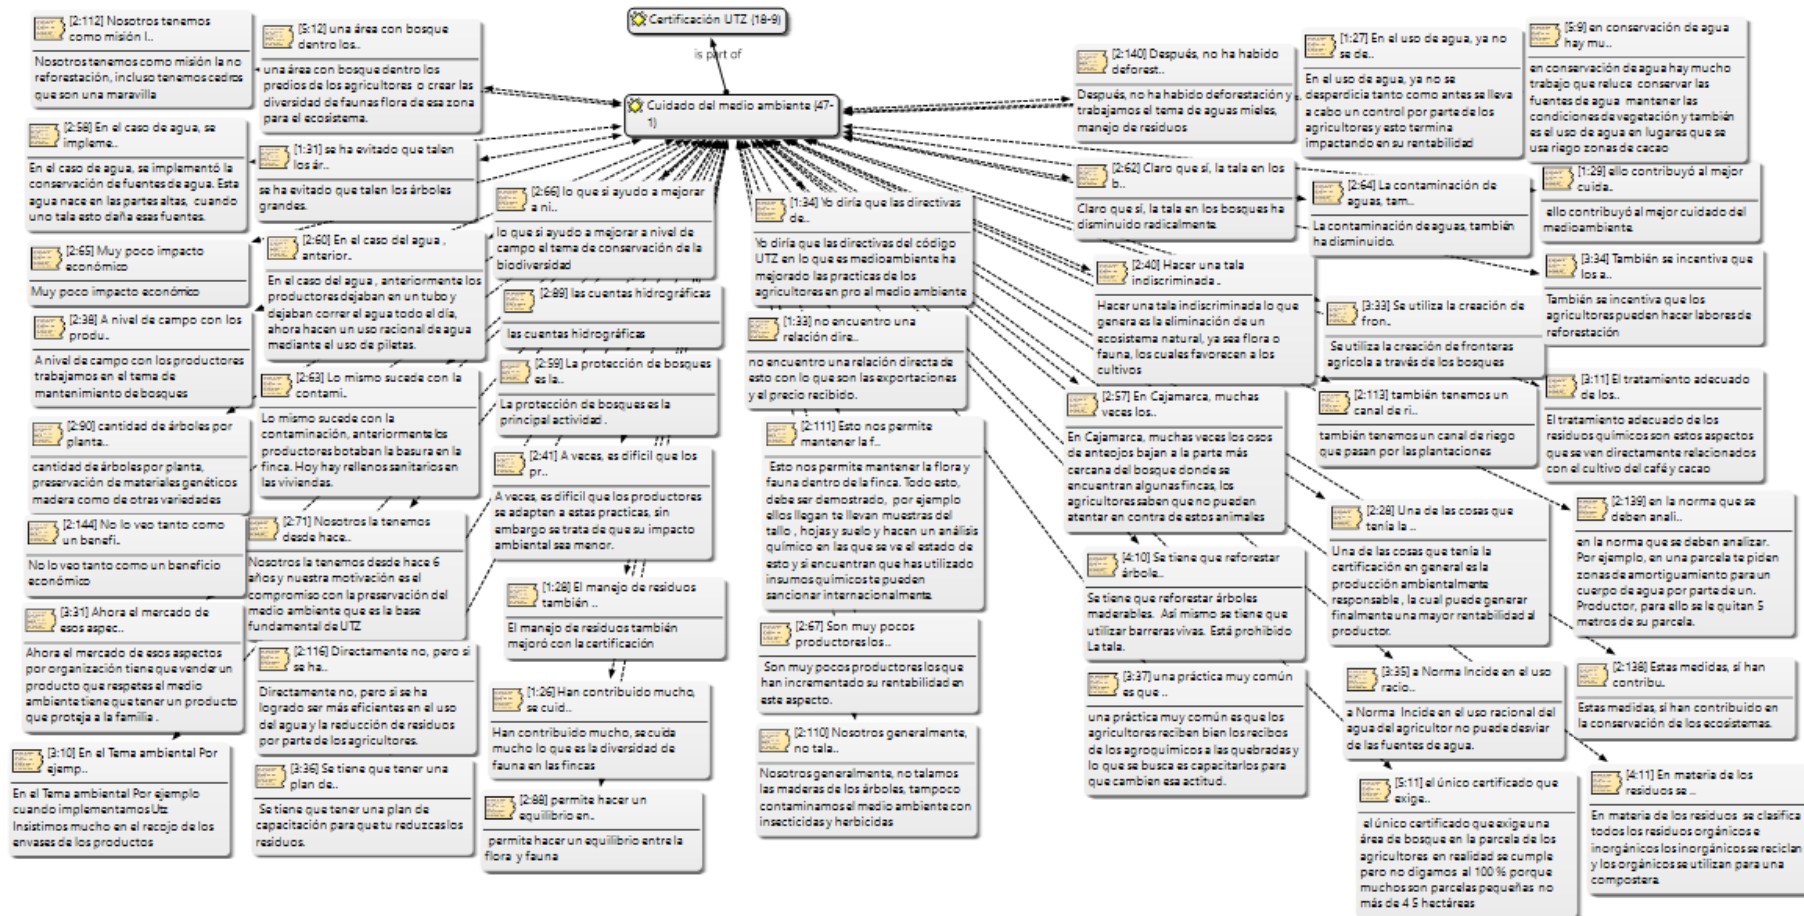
Certificación UTZ {18-9}

is part of

Cuidado del medio ambiente {47-1}

[2:112] Nosotros tenemos como misión l..

Nosotros tenemos como misión la no reforestación, incluso tenemos cedros que son una maravilla

[5:12] una área con bosque dentro los..

una área con bosque dentro los predios de los agricultores o crear las diversidad de faunas flora de esa zona para el ecosistema.

[2:58] En el caso de agua, se impleme..

En el caso de agua, se implementó la conservación de fuentes de agua. Esta agua nace en las partes altas, cuando uno tala esto daña esas fuentes.

[1:31] se ha evitado que talen los ár..

se ha evitado que talen los árboles grandes.

[2:65] Muy poco impacto económico

Muy poco impacto económico

[2:66] lo que si ayudo a mejorar a ni..

lo que si ayudo a mejorar a nivel de campo el tema de conservación de la biodiversidad

[2:60] En el caso del agua , anterior..

En el caso del agua , anteriormente los productores dejaban en un tubo y dejaban correr el agua todo el día, ahora hacen un uso racional de agua mediante el uso de piletas.

[2:38] A nivel de campo con los produ..

A nivel de campo con los productores trabajamos en el tema de mantenimiento de bosques

[2:89] las cuentas hidrográficas

las cuentas hidrográficas

[2:63] Lo mismo sucede con la contami..

Lo mismo sucede con la contaminación, anteriormente los productores botaban la basura en la finca. Hoy hay rellenos sanitarios en las viviendas.

[2:59] La protección de bosques es la..

La protección de bosques es la principal actividad.

[2:90] cantidad de árboles por planta..

cantidad de árboles por planta, preservación de materiales genéticos madera como de otras variedades

[2:41] A veces, es difícil que los pr..

A veces, es difícil que los productores se adaptan a estas prácticas, sin embargo se trata de que su impacto ambiental sea menor.

[2:144] No lo veo tanto como un benefi..

No lo veo tanto como un beneficio económico

[2:71] Nosotros la tenemos desde hace..

Nosotros la tenemos desde hace 6 años y nuestra motivación es el compromiso con la preservación del medio ambiente que es la base fundamental de UTZ

[3:31] Ahora el mercado de esos aspec..

Ahora el mercado de esos aspectos por organización tiene que vender un producto que respetes el medio ambiente tiene que tener un producto que proteja a la familia.

[1:28] El manejo de residuos también ..

El manejo de residuos también mejoró con la certificación

[2:116] Directamente no, pero si se ha..

Directamente no, pero si se ha logrado ser más eficientes en el uso del agua y la reducción de residuos por parte de los agricultores.

[1:26] Han contribuido mucho, se cuid..

Han contribuido mucho, se cuida mucho lo que es la diversidad de fauna en las fincas

[3:10] En el Tema ambiental Por ejemp..

En el Tema ambiental Por ejemplo cuando implementamos Utz Insistimos mucho en el recojo de los envases de los productos

[3:36] Se tiene que tener una plan de..

Se tiene que tener una plan de capacitación para que tu reduzcas los residuos.

[2:88] permite hacer un equilibrio en..

permite hacer un equilibrio entre la flora y fauna

[1:34] Yo diría que las directivas de..

Yo diría que las directivas del código UTZ en lo que es medioambiente ha mejorado las practicas de los agricultores en pro al medio ambiente

[1:33] no encuentro una relación dire..

no encuentro una relación directa de esto con lo que son las exportaciones y el precio recibido.

[2:111] Esto nos permite mantener la f..

Esto nos permite mantener la flora y fauna dentro de la finca. Todo esto, debe ser demostrado, por ejemplo ellos llegan te llevan muestras del tallo , hojas y suelo y hacen un análisis químico en las que se ve el estado de esto y si encuentran que has utilizado insumos químicos te pueden sancionar internacionalmente.

[2:67] Son muy pocos productores los..

Son muy pocos productores los que han incrementado su rentabilidad en este aspecto.

[2:110] Nosotros generalmente, no tala..

Nosotros generalmente, no talamos las maderas de los árboles, tampoco contaminamos el medio ambiente con insecticidas y herbicidas

[2:140] Después, no ha habido deforest..

Después, no ha habido deforestación y trabajamos el tema de aguas mieles, manejo de residuos

[1:27] En el uso de agua, ya no se de..

En el uso de agua, ya no se desperdicia tanto como antes se lleva a cabo un control por parte de los agricultores y esto termina impactando en su rentabilidad

[5:9] en conservación de agua hay mu..

en conservación de agua hay mucho trabajo que reluce conservar las fuentes de agua mantener las condiciones de vegetación y también es el uso de agua en lugares que se usa riego zonas de cacao

[2:62] Claro que sí, la tala en los b..

Claro que sí, la tala en los bosques ha disminuido radicalmente.

[2:64] La contaminación de aguas, tam..

La contaminación de aguas, también ha disminuido.

[1:29] ello contribuyó al mejor cuida..

ello contribuyó al mejor cuidado del medioambiente

[2:40] Hacer una tala indiscriminada..

Hacer una tala indiscriminada lo que genera es la eliminación de un ecosistema natural, ya sea flora o fauna, los cuales favorecen a los cultivos

[3:34] También se incentiva que los a..

También se incentiva que los agricultores pueden hacer labores de reforestación

[3:33] Se utiliza la creación de fron..

Se utiliza la creación de fronteras agrícola a través de los bosques

[2:57] En Cajamarca, muchas veces los..

En Cajamarca, muchas veces los osos de anteojos bajan a la parte más cercana del bosque donde se encuentran algunas fincas, los agricultores saben que no pueden atentar en contra de estos animales

[2:113] también tenemos un canal de ri..

también tenemos un canal de riego que pasan por las plantaciones

[3:11] El tratamiento adecuado de los..

El tratamiento adecuado de los residuos químicos son estos aspectos que se ven directamente relacionados con el cultivo del café y cacao

[2:139] en la norma que se deben anali..

en la norma que se deben analizar. Por ejemplo, en una parcela te piden zonas de amortiguamiento para un cuerpo de agua por parte de un. Productor, para ello se le quitan 5 metros de su parcela.

[2:28] Una de las cosas que tenía la ..

Una de las cosas que tenía la certificación en general es la producción ambientalmente responsable, la cual puede generar finalmente una mayor rentabilidad al productor.

[4:10] Se tiene que reforestar árbole..

Se tiene que reforestar árboles maderables. Así mismo se tiene que utilizar barreras vivas. Está prohibido La tala.

[2:136] Estas medidas, sí han contribu..

Estas medidas, sí han contribuido en la conservación de los ecosistemas.

[3:37] una práctica muy común es que ..

una práctica muy común es que los agricultores reciben bien los recibos de los agroquímicos a las quebradas y lo que se busca es capacitarlos para que cambien esa actitud.

[3:35] a Norma Incide en el uso racio..

a Norma Incide en el uso racional del agua del agricultor no puede desviar de las fuentes de agua.

[4:11] En materia de los residuos se ..

En materia de los residuos se clasifica todos los residuos orgánicos e inorgánicos los inorgánicos se reciclan y los orgánicos se utilizan para una compostera

[5:11] el único certificado que exige..

el único certificado que exige una área de bosque en la parcela de los agricultores en realidad se cumple pero no digamos al 100 % porque muchos son parcelas pequeñas no más de 4 5 hectáreas